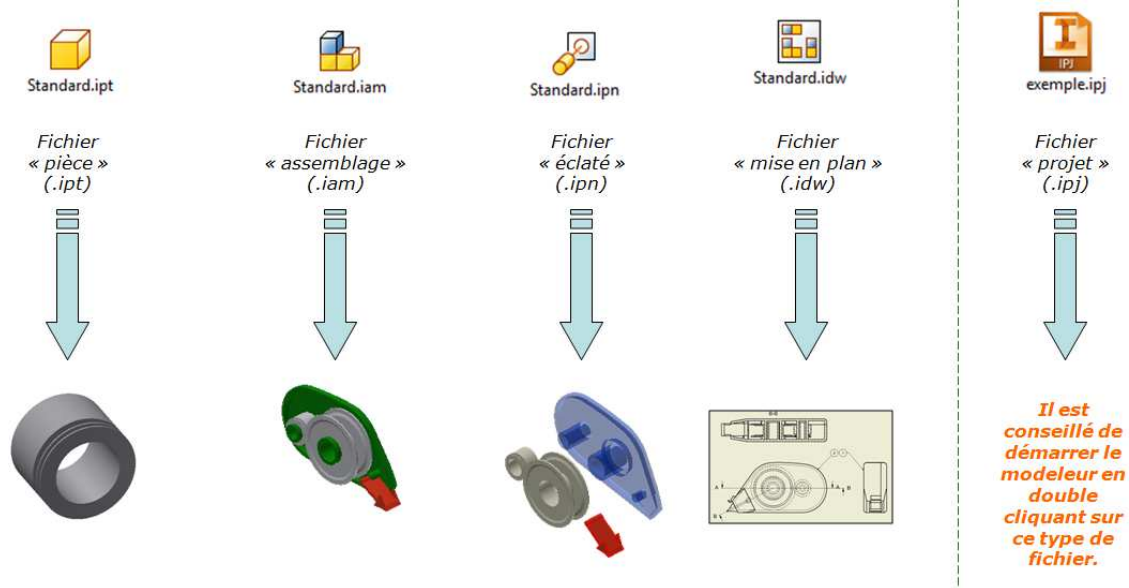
Standard.ipt

Fichier « pièce » (.ipt)

Standard.iam

Fichier « assemblage » (.iam)

Standard.ipn

Fichier « éclaté » (.ipn)

Standard.idw

Fichier « mise en plan » (.idw)

IPJ
exemple.ipj

Fichier « projet » (.ipj)

Il est conseillé de démarrer le modeleur en double cliquant sur ce type de fichier.